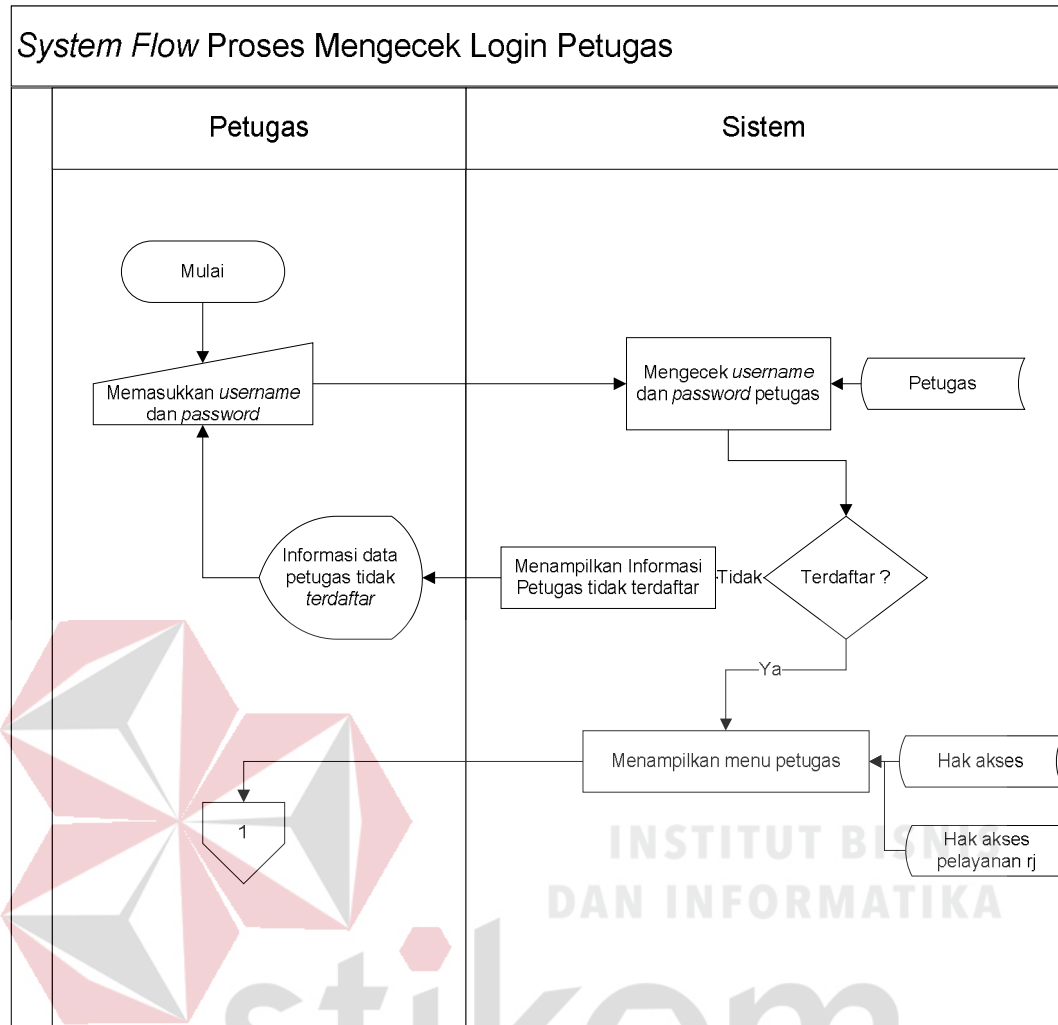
System Flow Proses Mengecek Login Petugas

Petugas

Sistem

Mulai

Memasukkan username dan password

Mengecek username dan password petugas

Petugas

Informasi data petugas tidak terdaftar

Menampilkan Informasi Petugas tidak terdaftar

Tidak

Terdaftar ?

Ya

Menampilkan menu petugas

Hak akses

1

Hak akses pelayanan rj

INSTITUT BISNIS
DAN INFORMATIKA

stikom